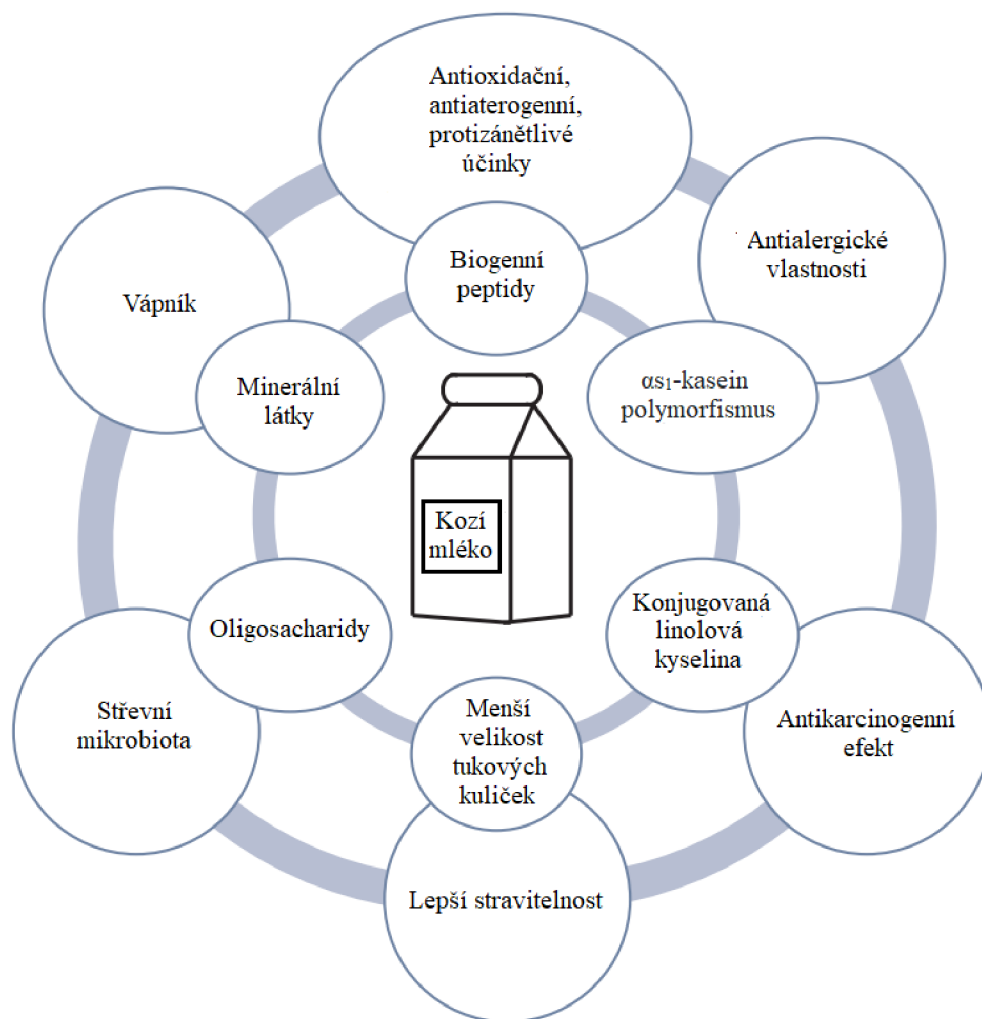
Antioxidační, antiaterogenní, protizánětlivé účinky

Antialergické vlastnosti

Vápník

Biogenní peptidy

Minerální látky

$\alpha s_1$-kasein polymorfismus

Kozí mléko

Oligosacharidy

Konjugovaná linolová kyselina

Střevní mikrobiota

Menší velikost tukových kuliček

Antikarcinogenní efekt

Lepší stravitelnost